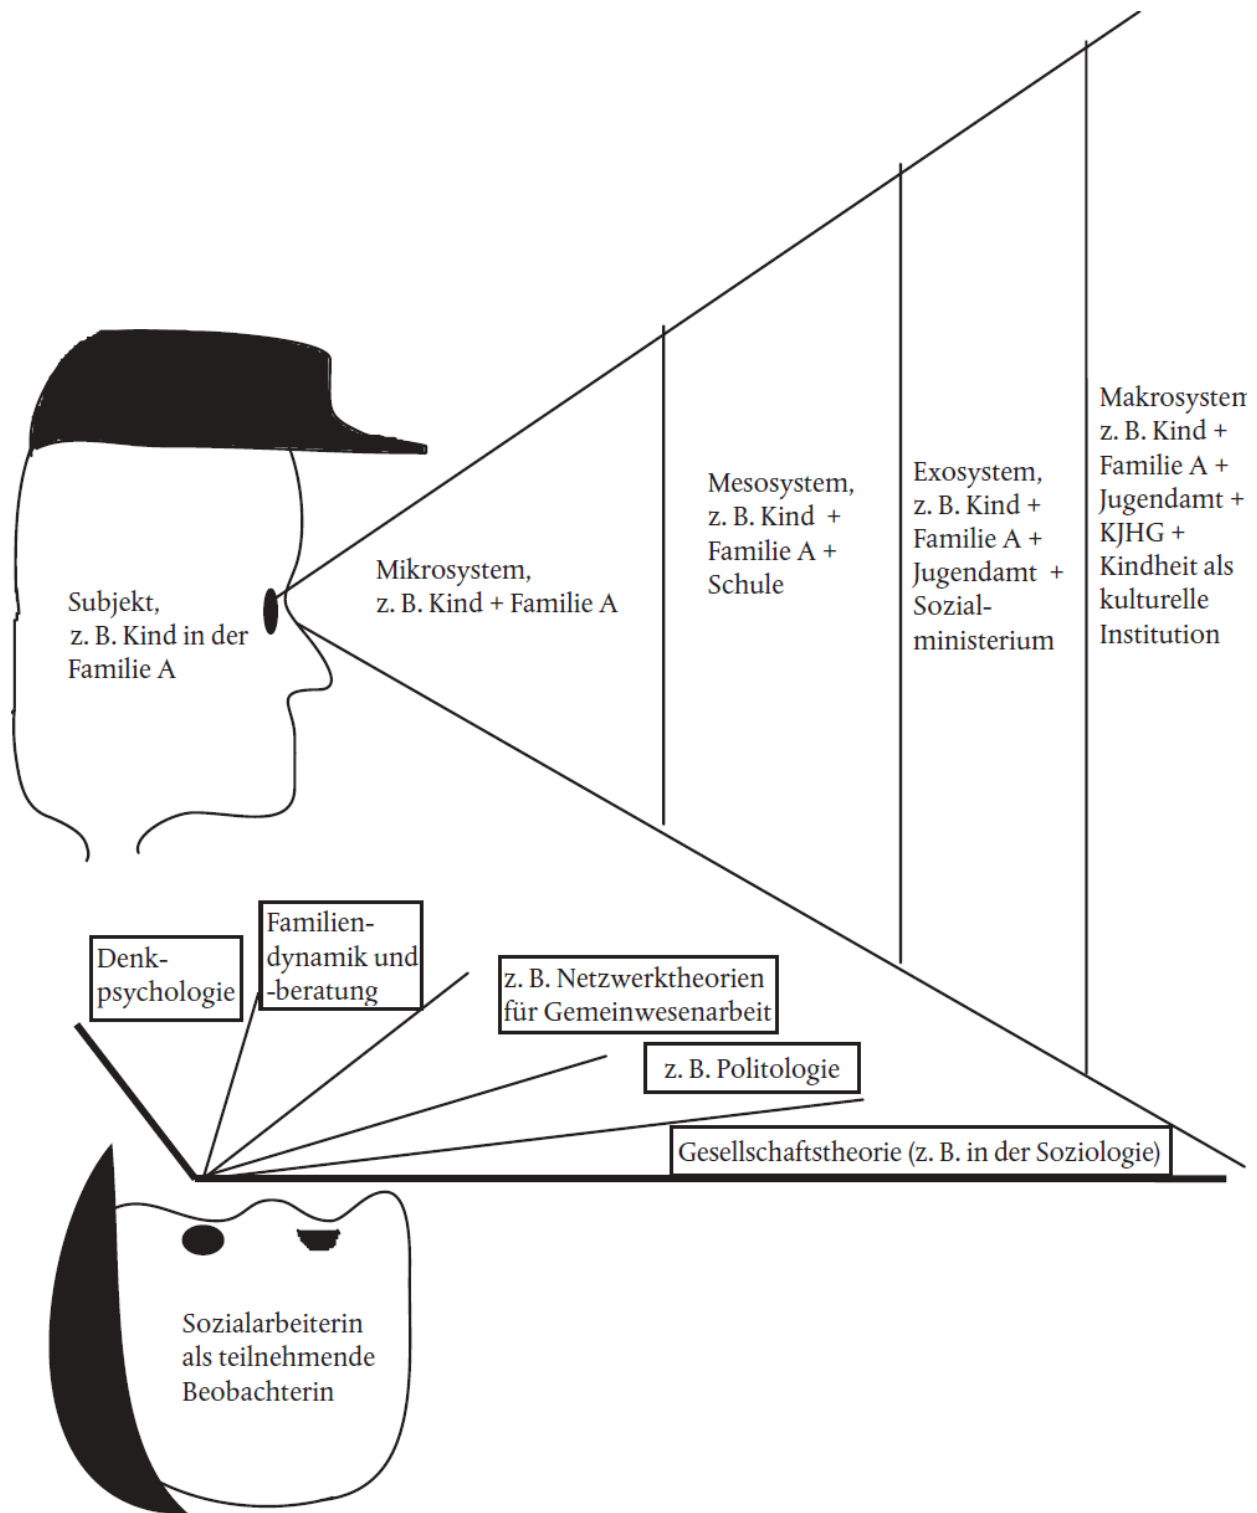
Subjekt, z. B. Kind in der Familie A

Mikrosystem, z. B. Kind + Familie A

Mesosystem, z. B. Kind + Familie A + Schule

Exosystem, z. B. Kind + Familie A + Jugendamt + Sozialministerium

Makrosystem z. B. Kind + Familie A + Jugendamt + KJHG + Kindheit als kulturelle Institution

Denkpsychologie

Familiendynamik und -beratung

z. B. Netzwerktheorien für Gemeinwesenarbeit

z. B. Politologie

Gesellschaftstheorie (z. B. in der Soziologie)

Sozialarbeiterin als teilnehmende Beobachterin